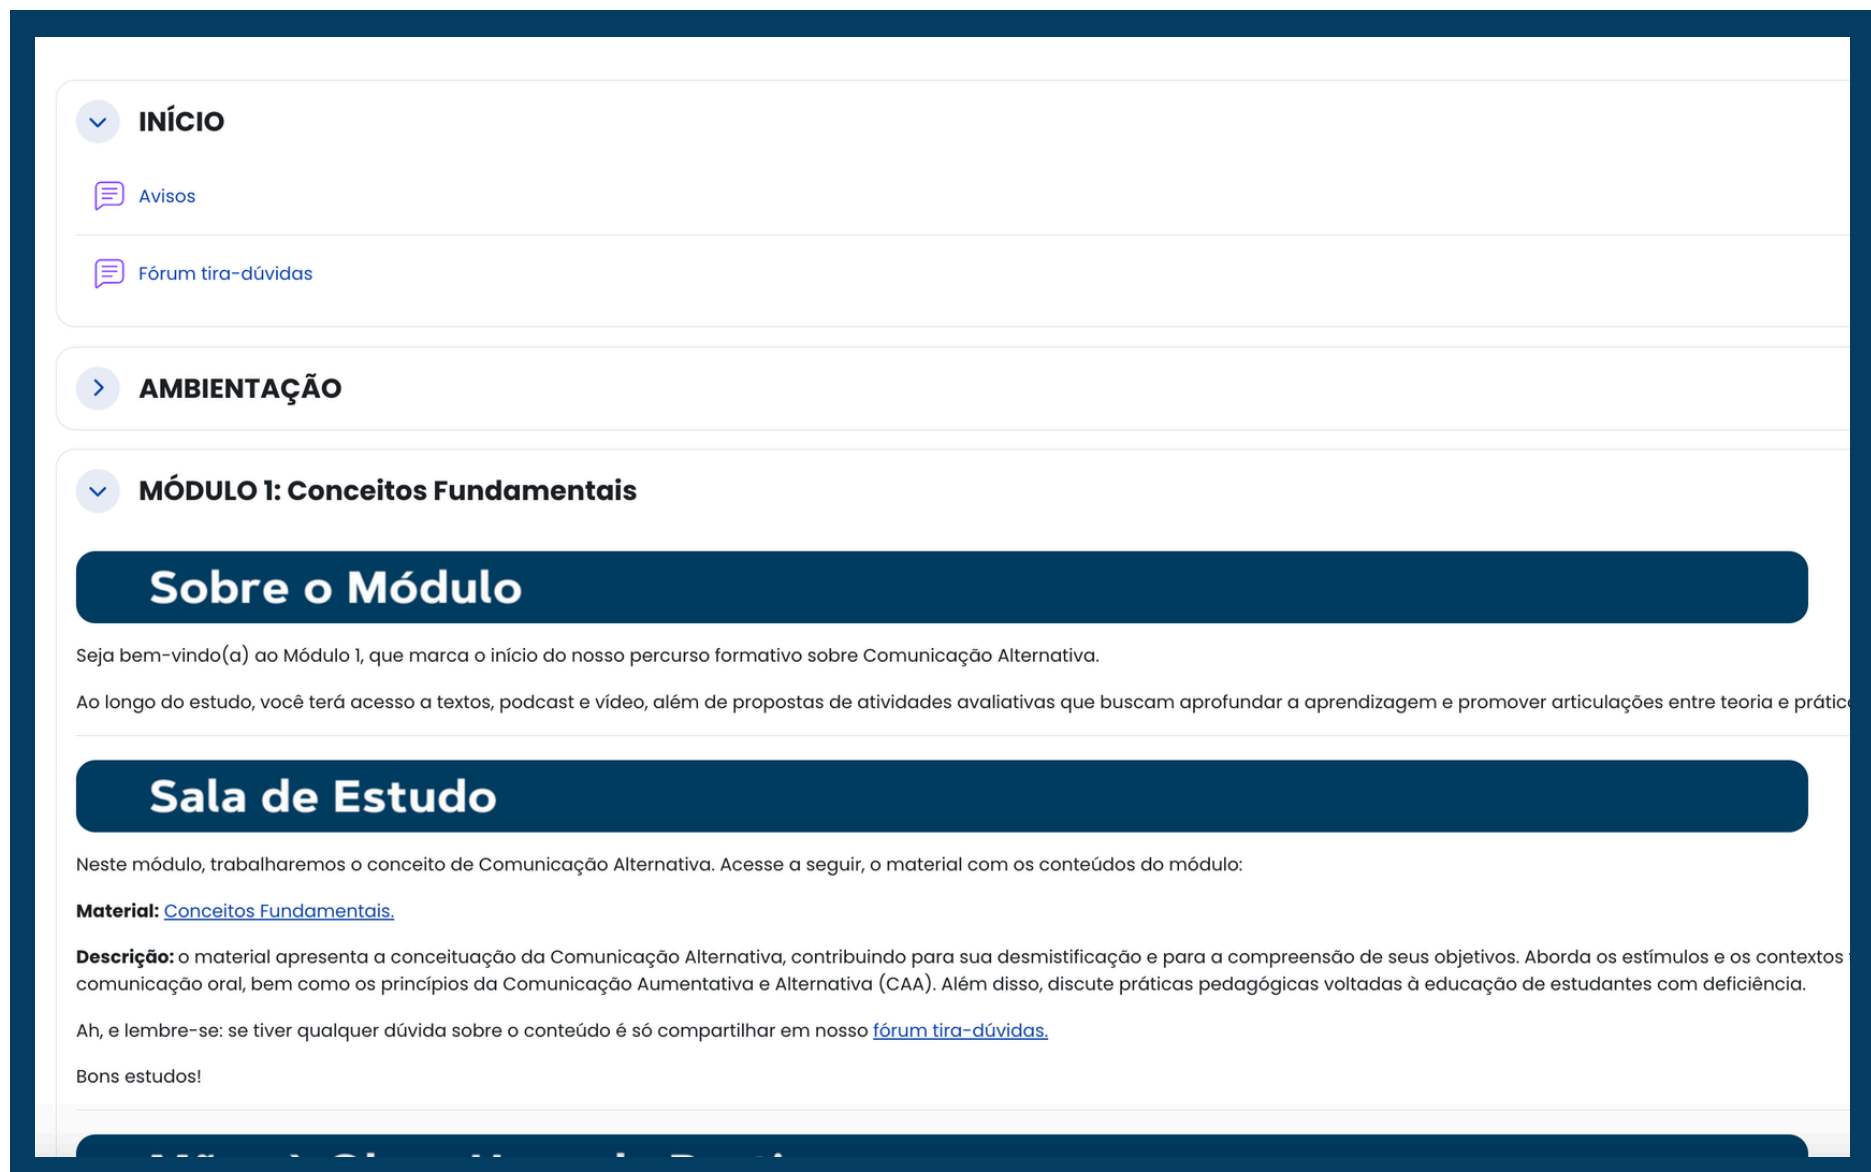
INÍCIO

Avisos

Fórum tira-dúvidas

AMBIENTAÇÃO

MÓDULO 1: Conceitos Fundamentais

Sobre o Módulo

Seja bem-vindo(a) ao Módulo 1, que marca o início do nosso percurso formativo sobre Comunicação Alternativa.

Ao longo do estudo, você terá acesso a textos, podcast e vídeo, além de propostas de atividades avaliativas que buscam aprofundar a aprendizagem e promover articulações entre teoria e prátic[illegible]

Sala de Estudo

Neste módulo, trabalharemos o conceito de Comunicação Alternativa. Acesse a seguir, o material com os conteúdos do módulo:

Material: Conceitos Fundamentais.

Descrição: o material apresenta a conceituação da Comunicação Alternativa, contribuindo para sua desmistificação e para a compreensão de seus objetivos. Aborda os estímulos e os contextos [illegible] comunicação oral, bem como os princípios da Comunicação Aumentativa e Alternativa (CAA). Além disso, discute práticas pedagógicas voltadas à educação de estudantes com deficiência.

Ah, e lembre-se: se tiver qualquer dúvida sobre o conteúdo é só compartilhar em nosso fórum tira-dúvidas.

Bons estudos!

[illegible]